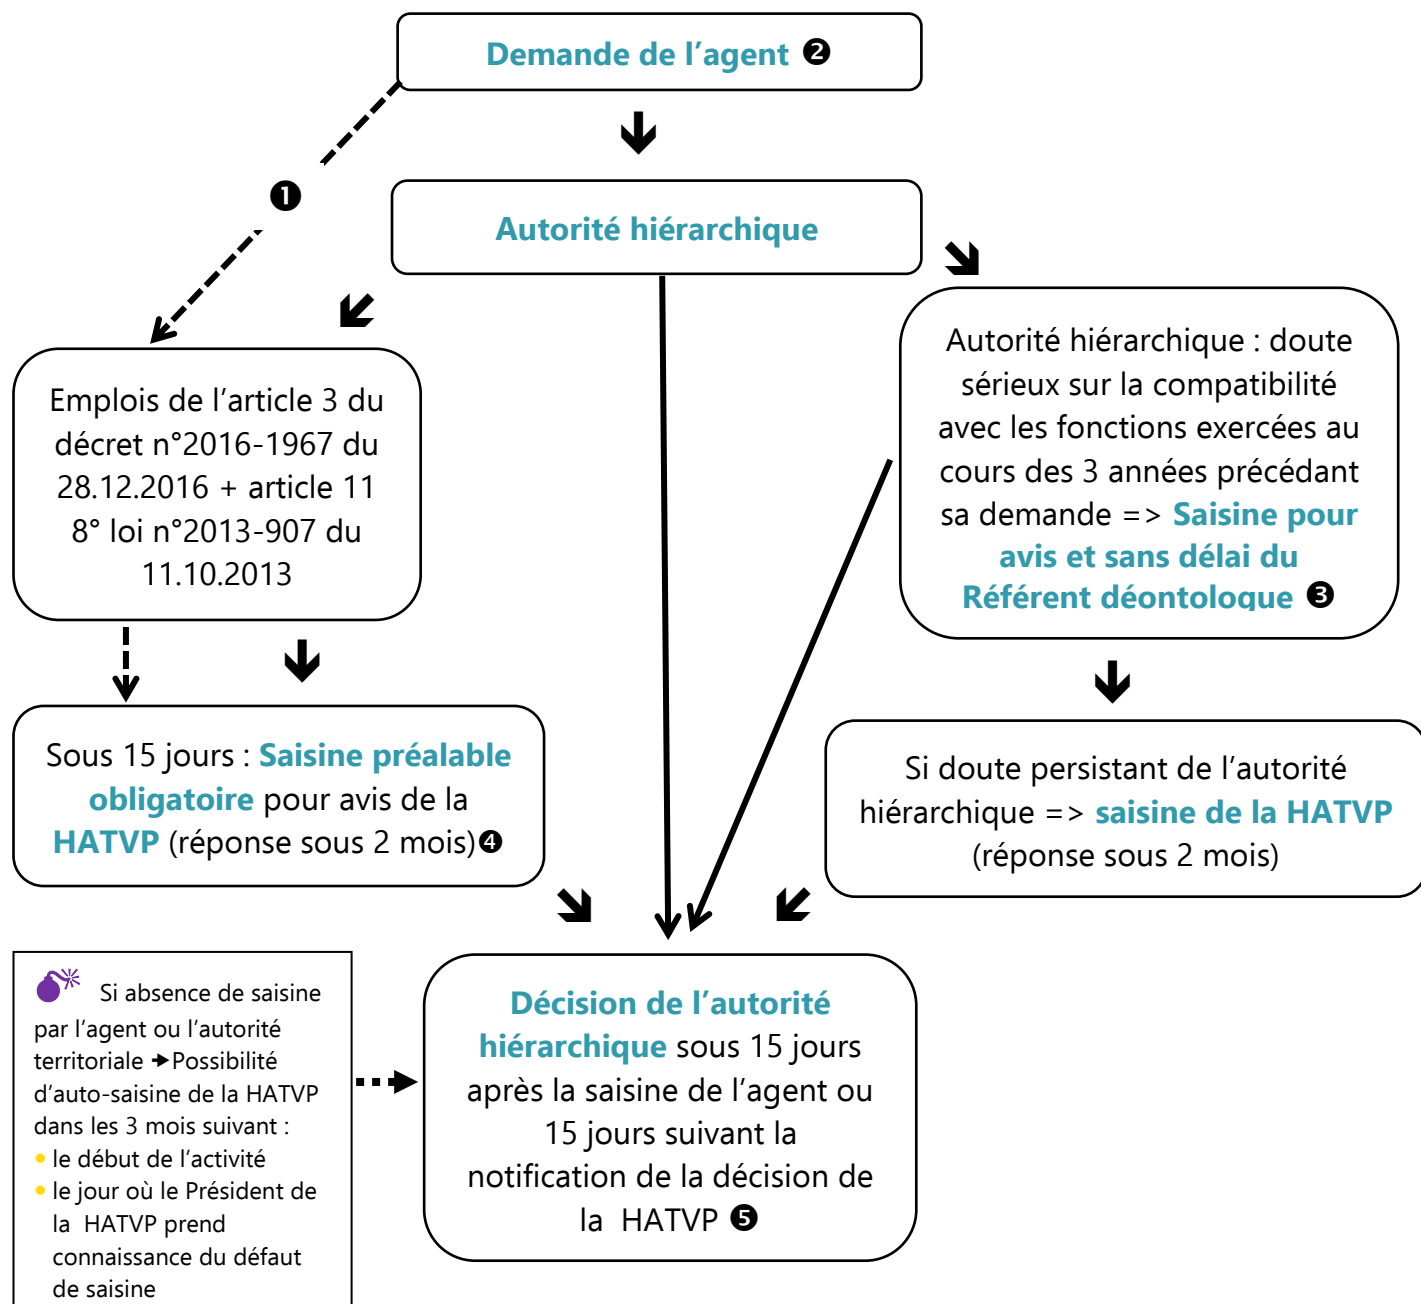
Demande de l’agent ❷

❶

Autorité hiérarchique

Emplois de l’article 3 du décret n°2016-1967 du 28.12.2016 + article 11 8° loi n°2013-907 du 11.10.2013

Autorité hiérarchique : doute sérieux sur la compatibilité avec les fonctions exercées au cours des 3 années précédant sa demande => Saisine pour avis et sans délai du Référent déontologue ❸

Sous 15 jours : Saisine préalable obligatoire pour avis de la HATVP (réponse sous 2 mois)❹

Si doute persistant de l’autorité hiérarchique => saisine de la HATVP (réponse sous 2 mois)

Si absence de saisine par l’agent ou l’autorité territoriale → Possibilité d’auto-saisine de la HATVP dans les 3 mois suivant :
• le début de l’activité
• le jour où le Président de la HATVP prend connaissance du défaut de saisine

Décision de l’autorité hiérarchique sous 15 jours après la saisine de l’agent ou 15 jours suivant la notification de la décision de la HATVP ❺